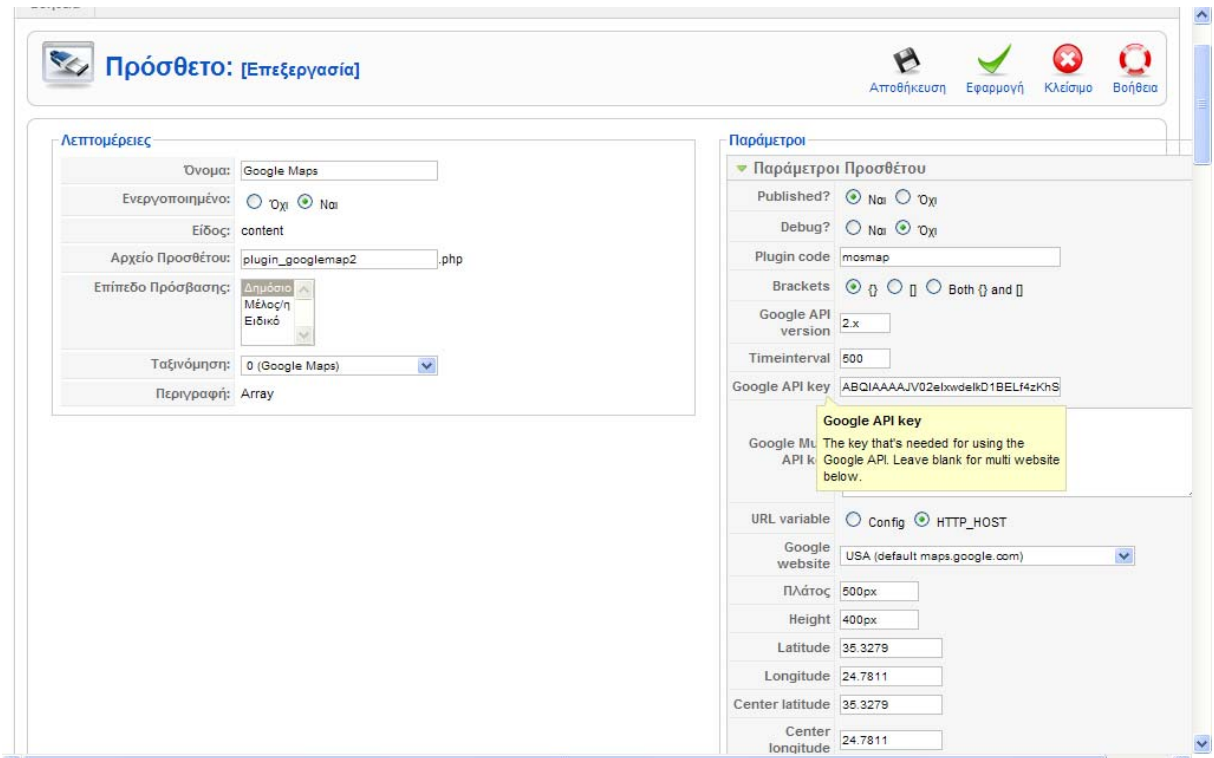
Πρόσθετο: [Επεξεργασία]

Αποθήκευση Εφαρμογή Κλείσιμο Βοήθεια

Λεπτομέρειες

| | |
|---|---|
| Όνομα: | Google Maps |
| Ενεργοποιημένο: | Όχι Ναι |
| Είδος: | content |
| Αρχείο Προσθέτου: | plugin_googlemap2 .php |
| Επίπεδο Πρόσβασης: | Δημόσιο Μέλος/η Ειδικό |
| Ταξινόμηση: | 0 (Google Maps) |
| Περιγραφή: | Array |

Παράμετροι

Παράμετροι Προσθέτου

| | |
|---|---|
| Published? | Ναι Όχι |
| Debug? | Ναι Όχι |
| Plugin code | mosmap |
| Brackets | {} [] Both {} and [] |
| Google API version | 2.x |
| Timeinterval | 500 |
| Google API key | ABQIAAAAJV02elxwdelkD1BELf4zKhS |
| Google Mu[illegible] API k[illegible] | |
| URL variable | Config HTTP_HOST |
| Google website | USA (default maps.google.com) |
| Πλάτος | 500px |
| Height | 400px |
| Latitude | 35.3279 |
| Longitude | 24.7811 |
| Center latitude | 35.3279 |
| Center longitude | 24.7811 |

Google API key
The key that's needed for using the Google API. Leave blank for multi website below.